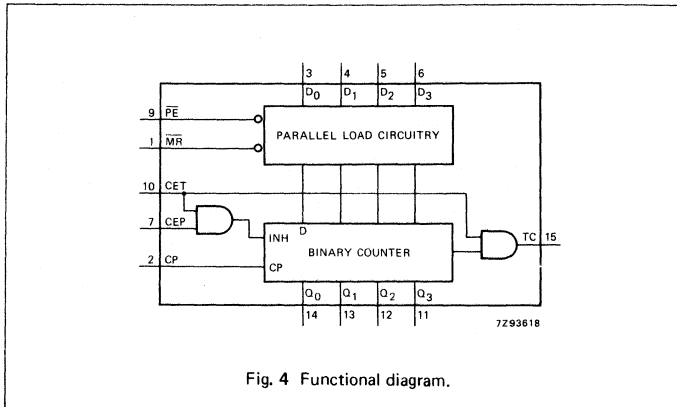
3 4 5 6
$D_0$ $D_1$ $D_2$ $D_3$

9 $\overline{PE}$

PARALLEL LOAD CIRCUITRY

1 $\overline{MR}$

10 CET

7 CEP

INH

D

BINARY COUNTER

TC 15

2 CP

CP

$Q_0$ $Q_1$ $Q_2$ $Q_3$
14 13 12 11

7Z93618

Fig. 4 Functional diagram.